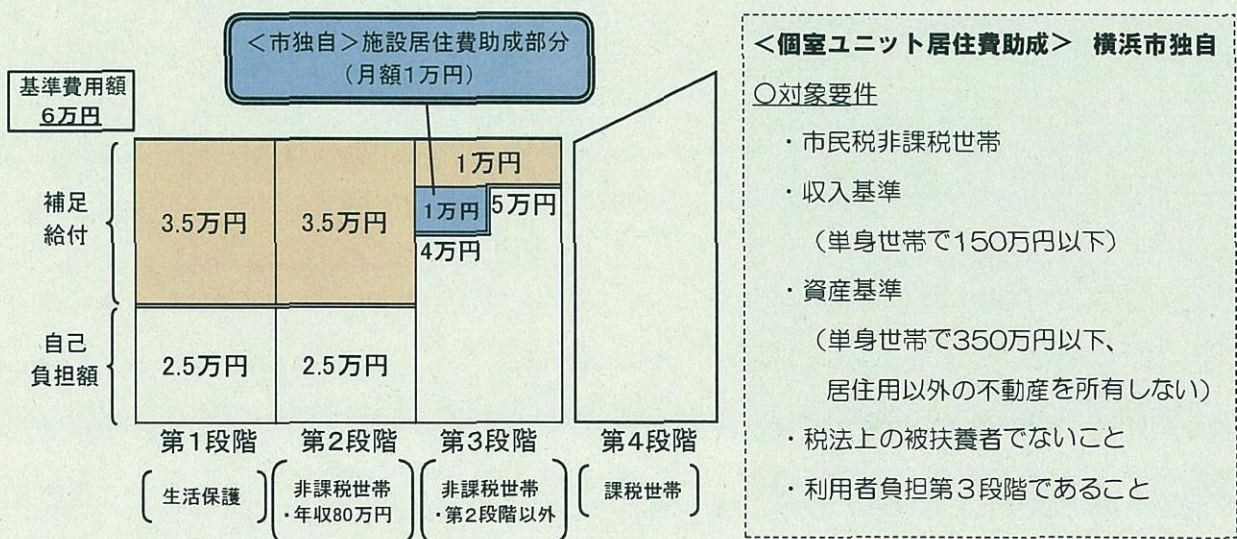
＜市独自＞施設居住費助成部分
（月額1万円）

基準費用額
6万円

補足給付

自己負担額

3.5万円

3.5万円

1万円

1万円

5万円

4万円

2.5万円

2.5万円

第1段階

第2段階

第3段階

第4段階

生活保護

非課税世帯
・年収80万円

非課税世帯
・第2段階以外

課税世帯

＜個室ユニット居住費助成＞ 横浜市独自

○対象要件

・市民税非課税世帯

・収入基準

（単身世帯で150万円以下）

・資産基準

（単身世帯で350万円以下、居住用以外の不動産を所有しない）

・税法上の被扶養者でないこと

・利用者負担第３段階であること